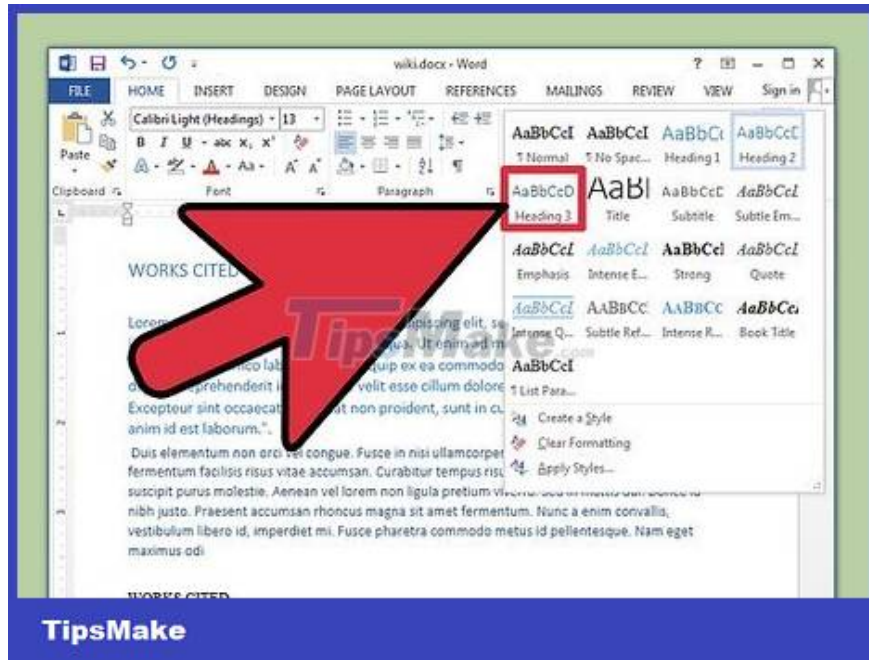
wiki.docx - Word

? — □ ×

FILE HOME INSERT DESIGN PAGE LAYOUT REFERENCES MAILINGS REVIEW VIEW Sign in

Calibri Light (Headings) 13

Paste

Clipboard Font Paragraph

AaBbCcI ¶ Normal
AaBbCcI ¶ No Spac...
AaBbCc Heading 1
AaBbCcC Heading 2
AaBbCcD Heading 3
AaBl Title
AaBbCcC Subtitle
AaBbCcI Subtle Em...
AaBbCcI Emphasis
AaBbCcI Intense E...
AaBbCcI Strong
AaBbCcI Quote
AaBbCcI Intense Q...
AABBCC Subtle Ref...
AABBCC Intense R...
AaBbCci Book Title
AaBbCcI ¶ List Para...

Create a Style
Clear Formatting
Apply Styles...

WORKS CITED

Lorem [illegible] adipiscing elit, se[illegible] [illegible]qua. Ut enim ad m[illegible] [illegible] laboris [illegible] aliquip ex ea commodo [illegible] reprehenderit i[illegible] velit esse cillum dolore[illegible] Excepteur sint occaecat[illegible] at non proident, sunt in cu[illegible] anim id est laborum.".

Duis elementum non orci vel congue. Fusce in nisi ullamcorper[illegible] fermentum facilisis risus vitae accumsan. Curabitur tempus risu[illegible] suscipit purus molestie. Aenean vel lorem non ligula pretium vi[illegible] nibh justo. Praesent accumsan rhoncus magna sit amet fermentum. Nunc a enim convallis, vestibulum libero id, imperdiet mi. Fusce pharetra commodo metus id pellentesque. Nam eget maximus odi

WORKS CITED

TipsMake

TipsMake